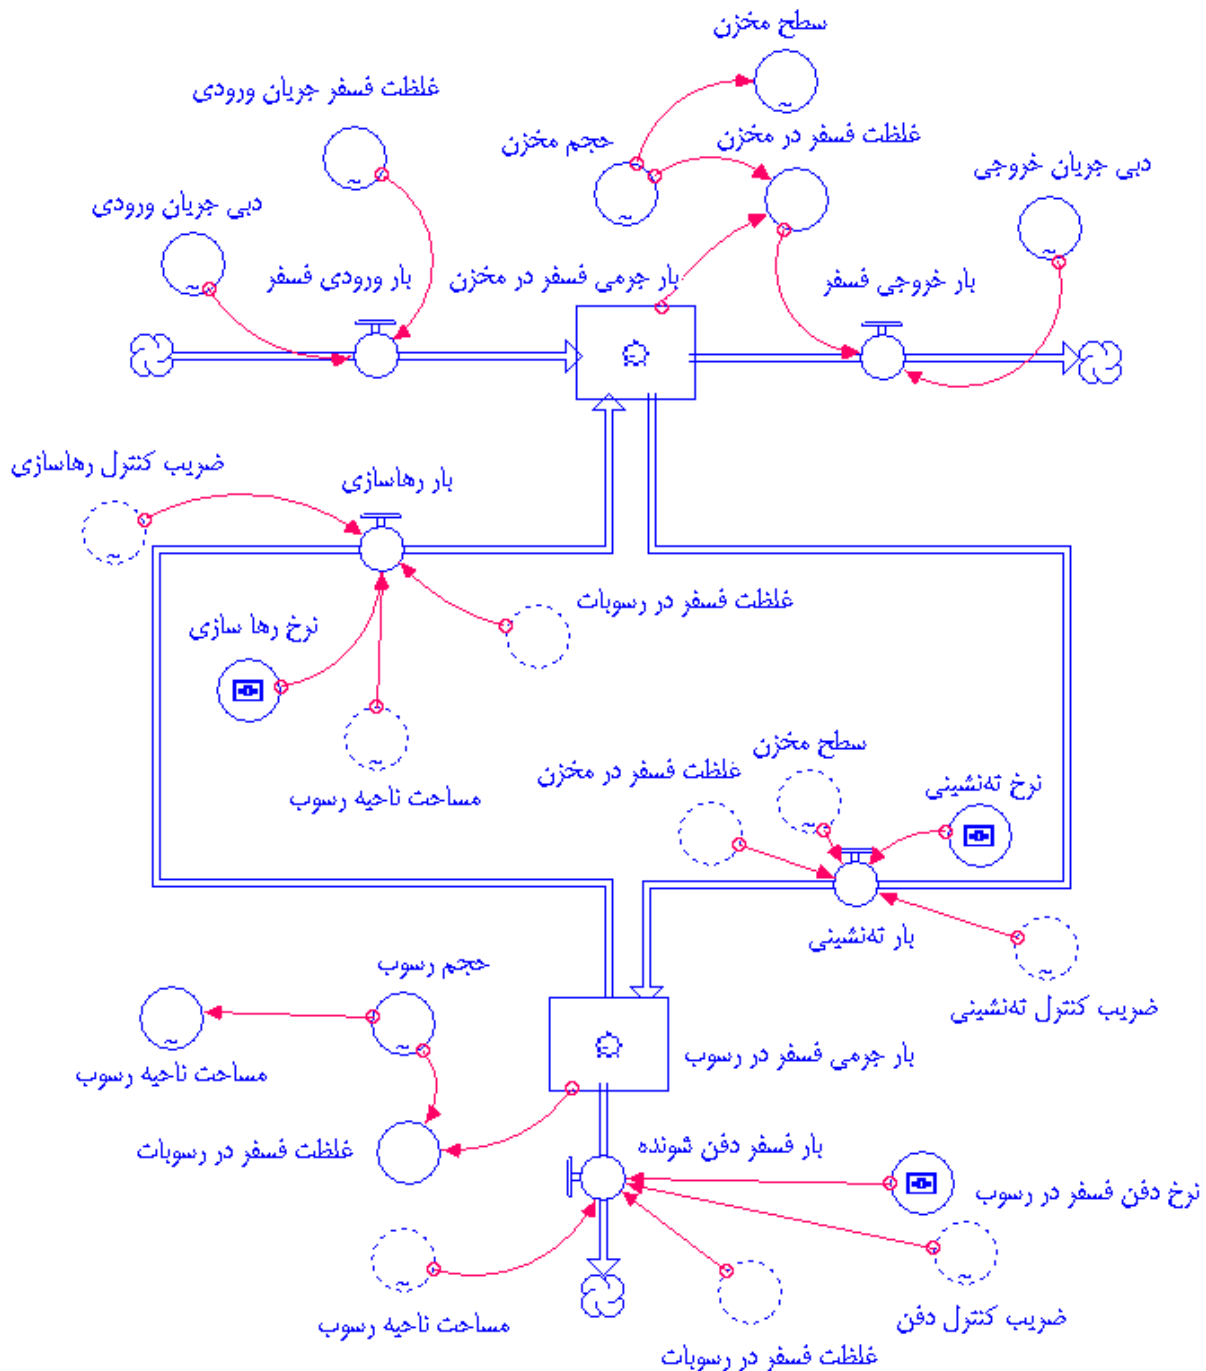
سطح مخزن

غلظت فسفر جریان ورودی

حجم مخزن

غلظت فسفر در مخزن

دبی جریان خروجی

دبی جریان ورودی

بار ورودی فسفر

بار جرمی فسفر در مخزن

بار خروجی فسفر

ضریب کنترل رهاسازی

بار رهاسازی

غلظت فسفر در رسوبات

نرخ رها سازی

سطح مخزن

غلظت فسفر در مخزن

نرخ ته‌نشینی

مساحت ناحیه رسوب

بار ته‌نشینی

حجم رسوب

ضریب کنترل ته‌نشینی

بار جرمی فسفر در رسوب

مساحت ناحیه رسوب

غلظت فسفر در رسوبات

بار فسفر دفن شونده

نرخ دفن فسفر در رسوب

ضریب کنترل دفن

مساحت ناحیه رسوب

غلظت فسفر در رسوبات